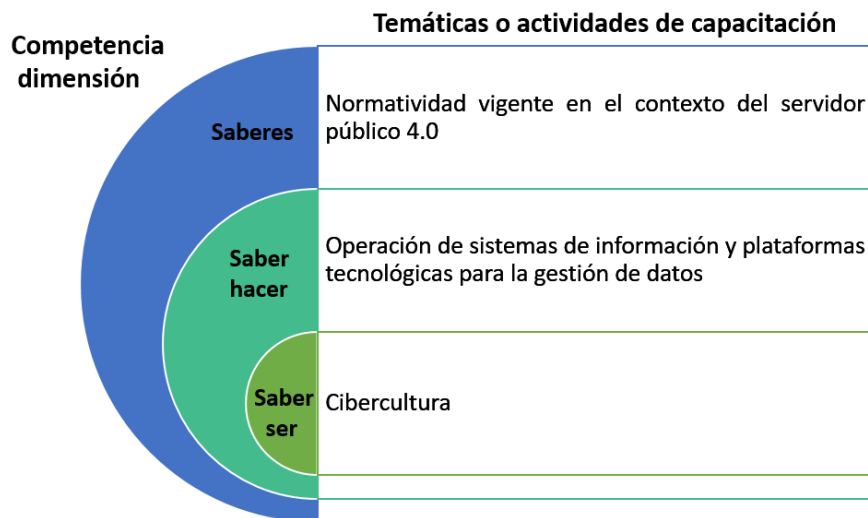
Competencia dimensión

Temáticas o actividades de capacitación

Saberes

Normatividad vigente en el contexto del servidor público 4.0

Saber hacer

Operación de sistemas de información y plataformas tecnológicas para la gestión de datos

Saber ser

Cibercultura